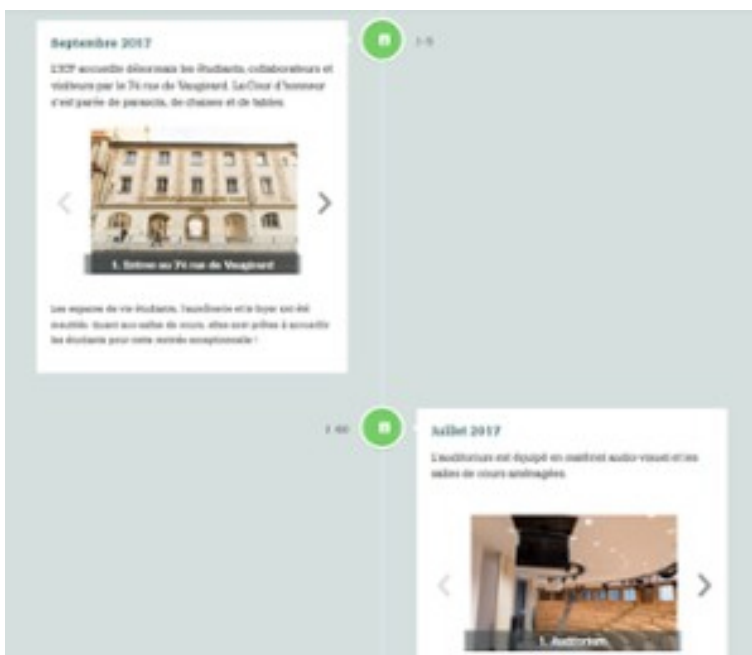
Septembre 2017

L'ICP accueille désormais les étudiants, collaborateurs et visiteurs par le 74 rue de Vaugirard. La Cour d'honneur s'est parée de parasols, de chaises et de tables.

1. Entrée au 74 rue de Vaugirard

Les espaces de vie étudiante, l'aumônerie et le foyer ont été meublés. Quant aux salles de cours, elles sont prêtes à accueillir les étudiants pour cette rentrée exceptionnelle !

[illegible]

Juillet 2017

L'auditorium est équipé en matériel audio-visuel et les salles de cours aménagées.

1. Auditorium